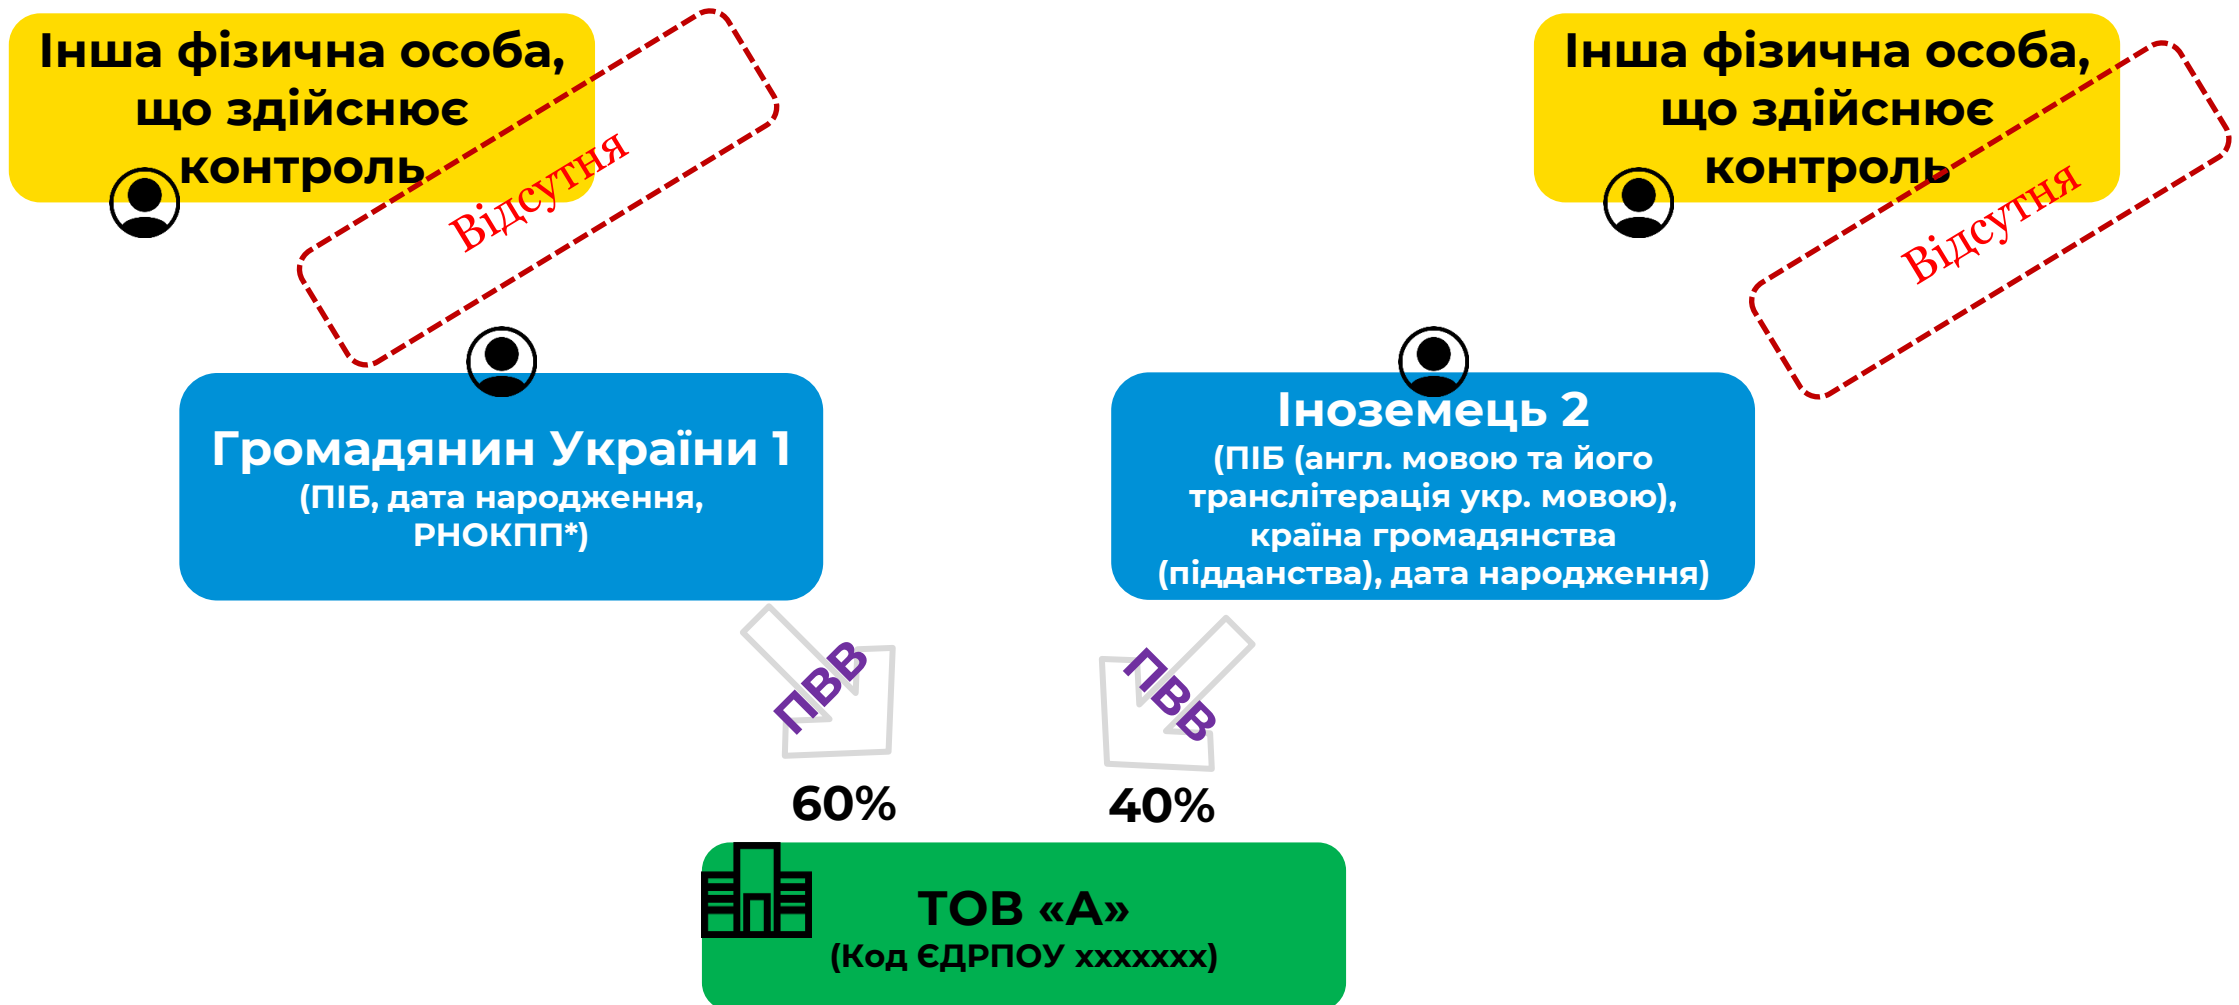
Інша фізична особа, що здійснює контроль

Відсутня

Інша фізична особа, що здійснює контроль

Відсутня

Громадянин України 1
(ПІБ, дата народження, РНОКПП*)

Іноземець 2
(ПІБ (англ. мовою та його транслітерація укр. мовою), країна громадянства (підданства), дата народження)

ПВВ

ПВВ

60%

40%

ТОВ «А»
(Код ЄДРПОУ ххххххх)